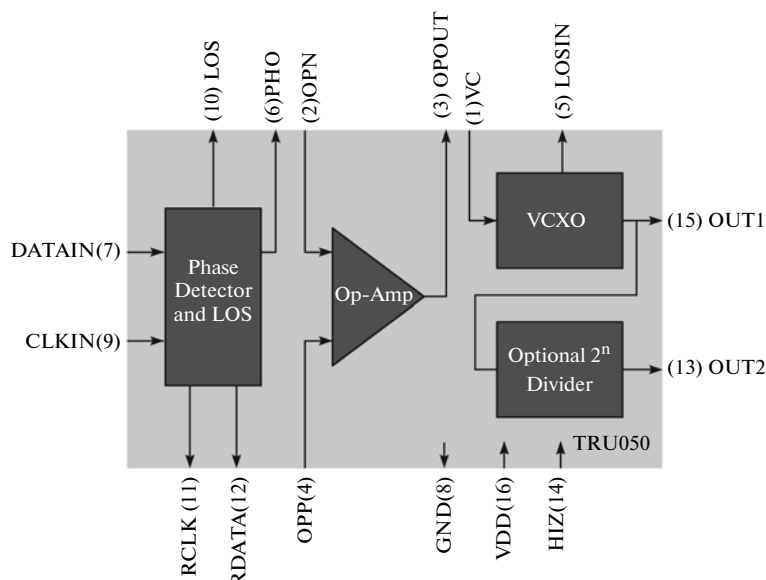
(10) LOS
(6)PHO
(2)OPN
(3) OPOUT
(1) VC
(5) LOSIN

DATAIN(7)
CLKIN(9)
Phase Detector and LOS
Op-Amp
VCXO
(15) OUT1
Optional $2^n$ Divider
(13) OUT2
TRU050

RCLK (11)
RDATA(12)
OPP(4)
GND(8)
VDD(16)
HIZ(14)